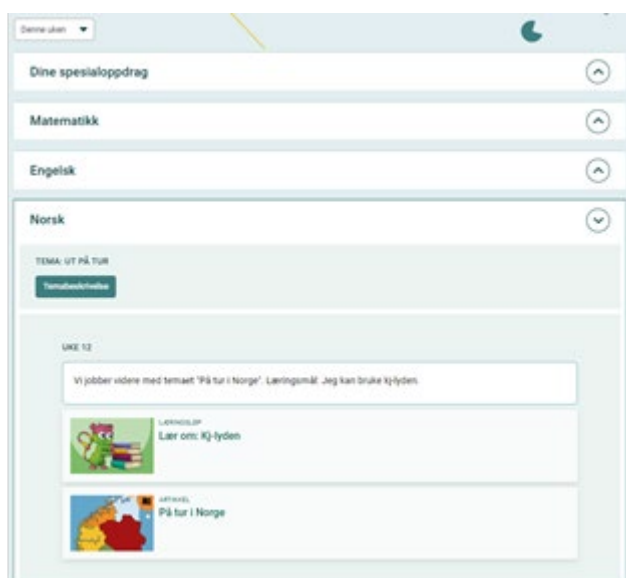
Denne uken

Dine spesialoppdrag

Matematikk

Engelsk

Norsk

TEMA: UT PÅ TUR

Temabeskrivelse

UKE 12

Vi jobber videre med temaet "På tur i Norge". Læringsmål: Jeg kan bruke kj-lyden.

LÆRINGSLØP
Lær om: Kj-lyden

ARTIKKEL
På tur i Norge